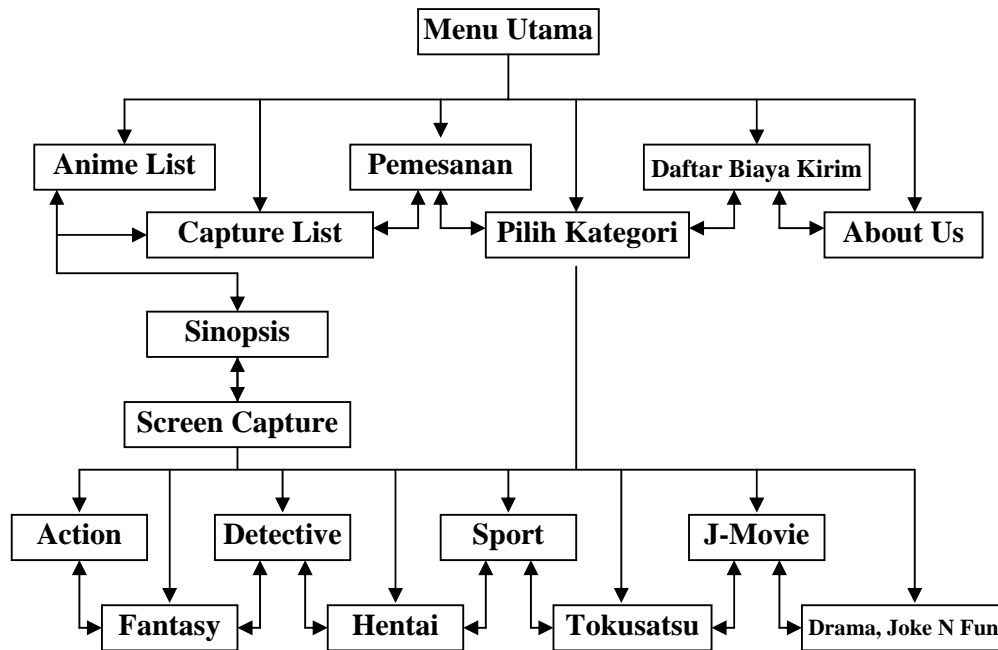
Menu Utama

Anime List

Pemesanan

Daftar Biaya Kirim

Capture List

Pilih Kategori

About Us

Sinopsis

Screen Capture

Action

Detective

Sport

J-Movie

Fantasy

Hentai

Tokusatsu

Drama, Joke N Fun